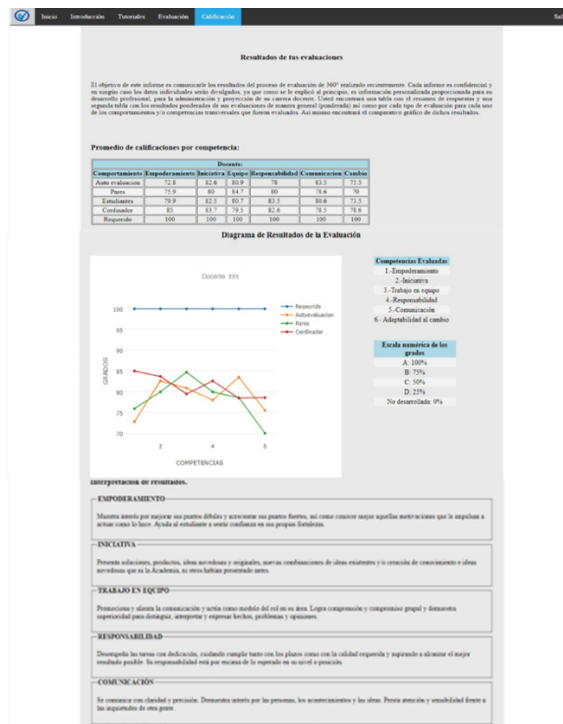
Inicio Introducción Tutoriales Evaluación Calificación Sal

Resultados de tus evaluaciones

El objetivo de este informe es comunicarle los resultados del proceso de evaluación de 360° realizado recientemente. Cada informe es confidencial y en ningún caso los datos individuales serán divulgados, ya que como se le explicó al principio, es información personalizada proporcionada para su desarrollo profesional, para la administración y proyección de su carrera docente. Usted encontrará una tabla con el resumen de respuestas y una segunda tabla con los resultados ponderados de sus evaluaciones de manera general (ponderada) así como por cada tipo de evaluación para cada uno de los comportamientos y/o competencias transversales que fueron evaluados. Así mismo encontrará el comparativo gráfico de dichos resultados.

Promedio de calificaciones por competencia:

| Docente: | | | | | | |
|---|---|---|---|---|---|---|
| Comportamiento | Empoderamiento | Iniciativa | Equipo | Responsabilidad | Comunicacion | Cambio |
| Auto evaluacion | 72.8 | 82.6 | 80.9 | 78 | 83.3 | 75.3 |
| Pares | 75.9 | 80 | 84.7 | 80 | 78.6 | 70 |
| Estudiantes | 79.9 | 82.5 | 80.7 | 83.5 | 80.6 | 73.5 |
| Cordinador | 85 | 83.7 | 79.5 | 82.6 | 78.5 | 78.6 |
| Requerido | 100 | 100 | 100 | 100 | 100 | 100 |

Diagrama de Resultados de la Evaluación

Docente XXX

100
95
90
85
80
75
70
GRADOS
2
4
6
COMPETENCIAS

Requerido
Autoevaluacion
Pares
Cordinador

Competencias Evaluadas
1.-Empoderamiento
2.-Iniciativa
3.-Trabajo en equipo
4.-Responsabilidad
5.-Comunicación
6.-Adaptabilidad al cambio

Escala numérica de los grados
A: 100%
B: 75%
C: 50%
D: 25%
No desarrollada: 0%

Interpretación de resultados.

EMPODERAMIENTO
Muestra interés por mejorar sus puntos débiles y acrecentar sus puntos fuertes, así como conocer mejor aquellas motivaciones que le impulsan a actuar como lo hace. Ayuda al estudiante a sentir confianza en sus propias fortalezas.

INICIATIVA
Presenta soluciones, productos, ideas novedosas y originales, nuevas combinaciones de ideas existentes y/o creación de conocimiento e ideas novedosas que en la Academia, no otros habían presentado antes.

TRABAJO EN EQUIPO
Promociona y alienta la comunicación y actúa como modelo del rol en su área. Logra comprensión y compromiso grupal y demuestra superioridad para distinguir, interpretar y expresar hechos, problemas y opiniones.

RESPONSABILIDAD
Desempeña las tareas con dedicación, cuidando cumplir tanto con los plazos como con la calidad requerida y aspirando a alcanzar el mejor resultado posible. Su responsabilidad está por encima de lo esperado en su nivel o posición.

COMUNICACIÓN
Se comunica con claridad y precisión. Demuestra interés por las personas, los acontecimientos y las ideas. Presta atención y sensibilidad frente a las inquietudes de otra gente.